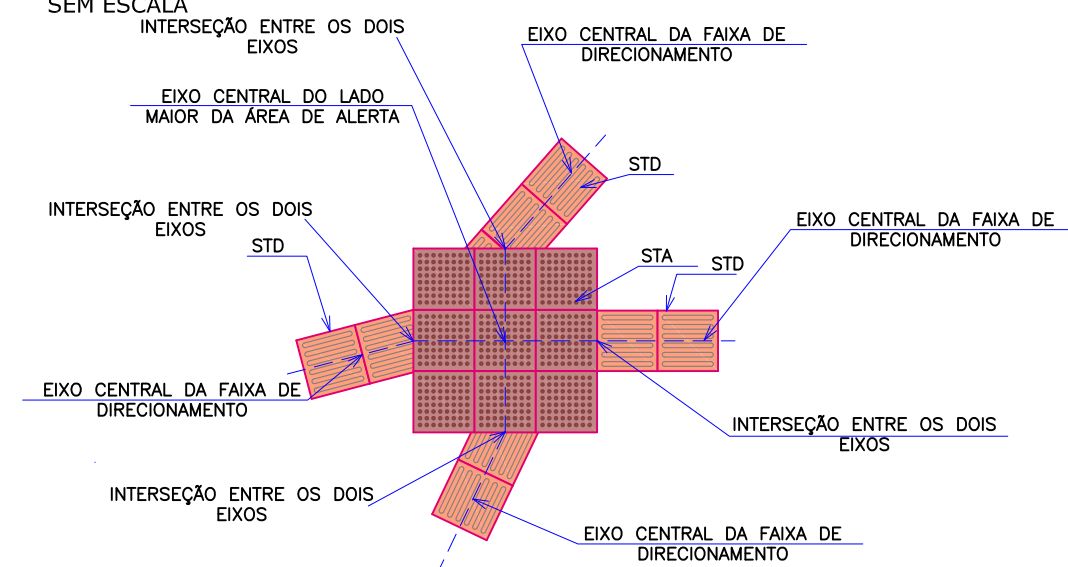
SEM ESCALA

INTERSEÇÃO ENTRE OS DOIS EIXOS

EIXO CENTRAL DA FAIXA DE DIRECIONAMENTO

EIXO CENTRAL DO LADO MAIOR DA ÁREA DE ALERTA

STD

INTERSEÇÃO ENTRE OS DOIS EIXOS

EIXO CENTRAL DA FAIXA DE DIRECIONAMENTO

STD

STA

STD

EIXO CENTRAL DA FAIXA DE DIRECIONAMENTO

INTERSEÇÃO ENTRE OS DOIS EIXOS

INTERSEÇÃO ENTRE OS DOIS EIXOS

EIXO CENTRAL DA FAIXA DE DIRECIONAMENTO